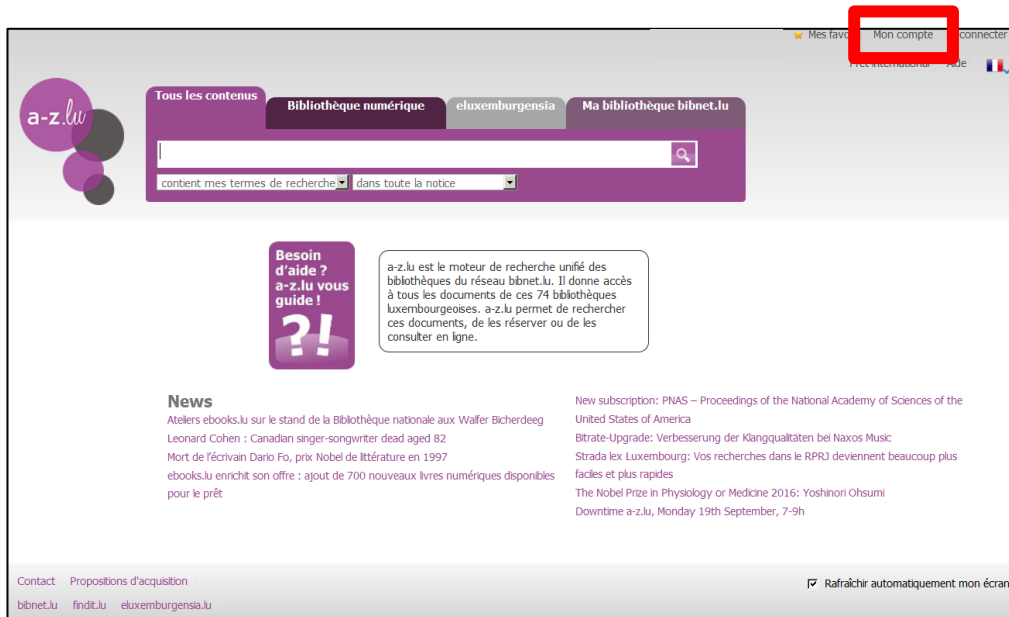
Mes favo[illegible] Mon compte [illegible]connecter
Prêt international Aide

a-z.lu

Tous les contenus
Bibliothèque numérique
eluxemburgensia
Ma bibliothèque bibnet.lu

contient mes termes de recherche
dans toute la notice

Besoin d'aide ? a-z.lu vous guide !
?!

a-z.lu est le moteur de recherche unifié des bibliothèques du réseau bibnet.lu. Il donne accès à tous les documents de ces 74 bibliothèques luxembourgeoises. a-z.lu permet de rechercher ces documents, de les réserver ou de les consulter en ligne.

News
Ateliers ebooks.lu sur le stand de la Bibliothèque nationale aux Walfer Bicherdeeg
Leonard Cohen : Canadian singer-songwriter dead aged 82
Mort de l'écrivain Dario Fo, prix Nobel de littérature en 1997
ebooks.lu enrichit son offre : ajout de 700 nouveaux livres numériques disponibles pour le prêt

New subscription: PNAS – Proceedings of the National Academy of Sciences of the United States of America
Bitrate-Upgrade: Verbesserung der Klangqualitäten bei Naxos Music
Strada lex Luxembourg: Vos recherches dans le RPRJ deviennent beaucoup plus faciles et plus rapides
The Nobel Prize in Physiology or Medicine 2016: Yoshinori Ohsumi
Downtime a-z.lu, Monday 19th September, 7-9h

Contact Propositions d'acquisition
Rafraîchir automatiquement mon écran
bibnet.lu findit.lu eluxemburgensia.lu